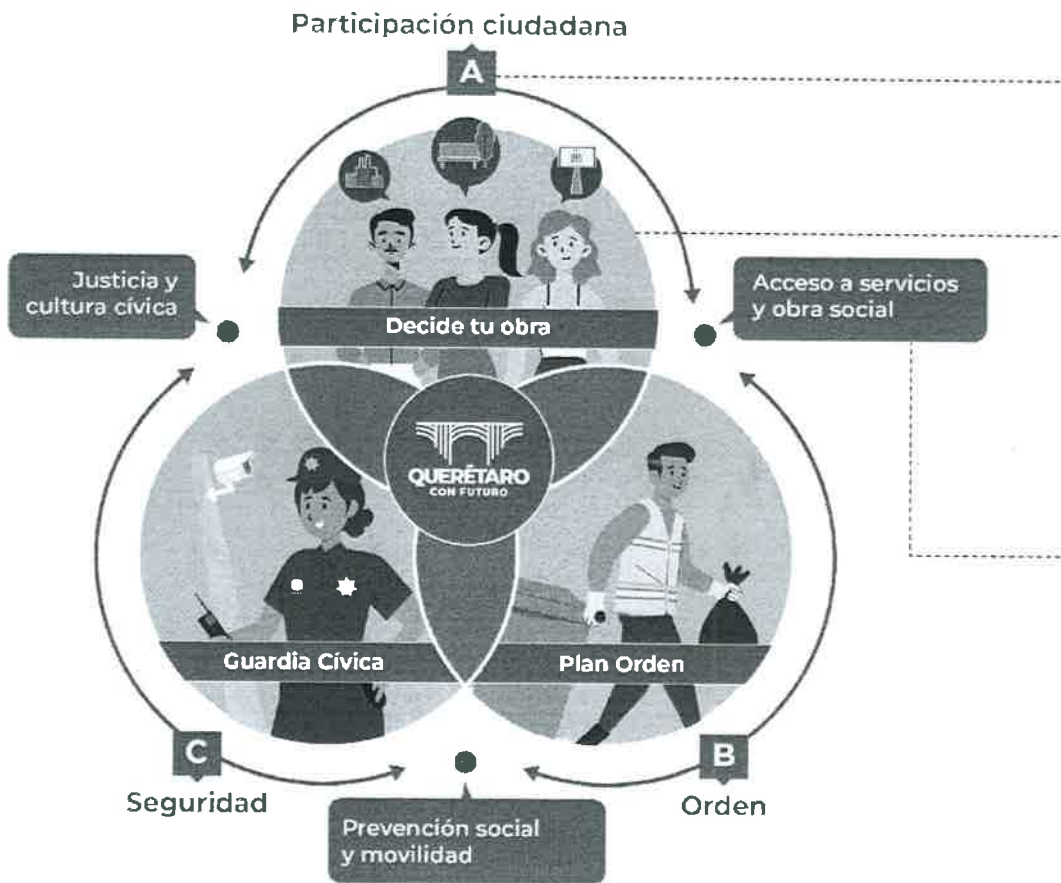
Participación ciudadana

A

Justicia y cultura cívica

Acceso a servicios y obra social

Decide tu obra

QUERÉTARO
CON FUTURO

Guardia Cívica

Plan Orden

C

Seguridad

B

Orden

Prevención social y movilidad